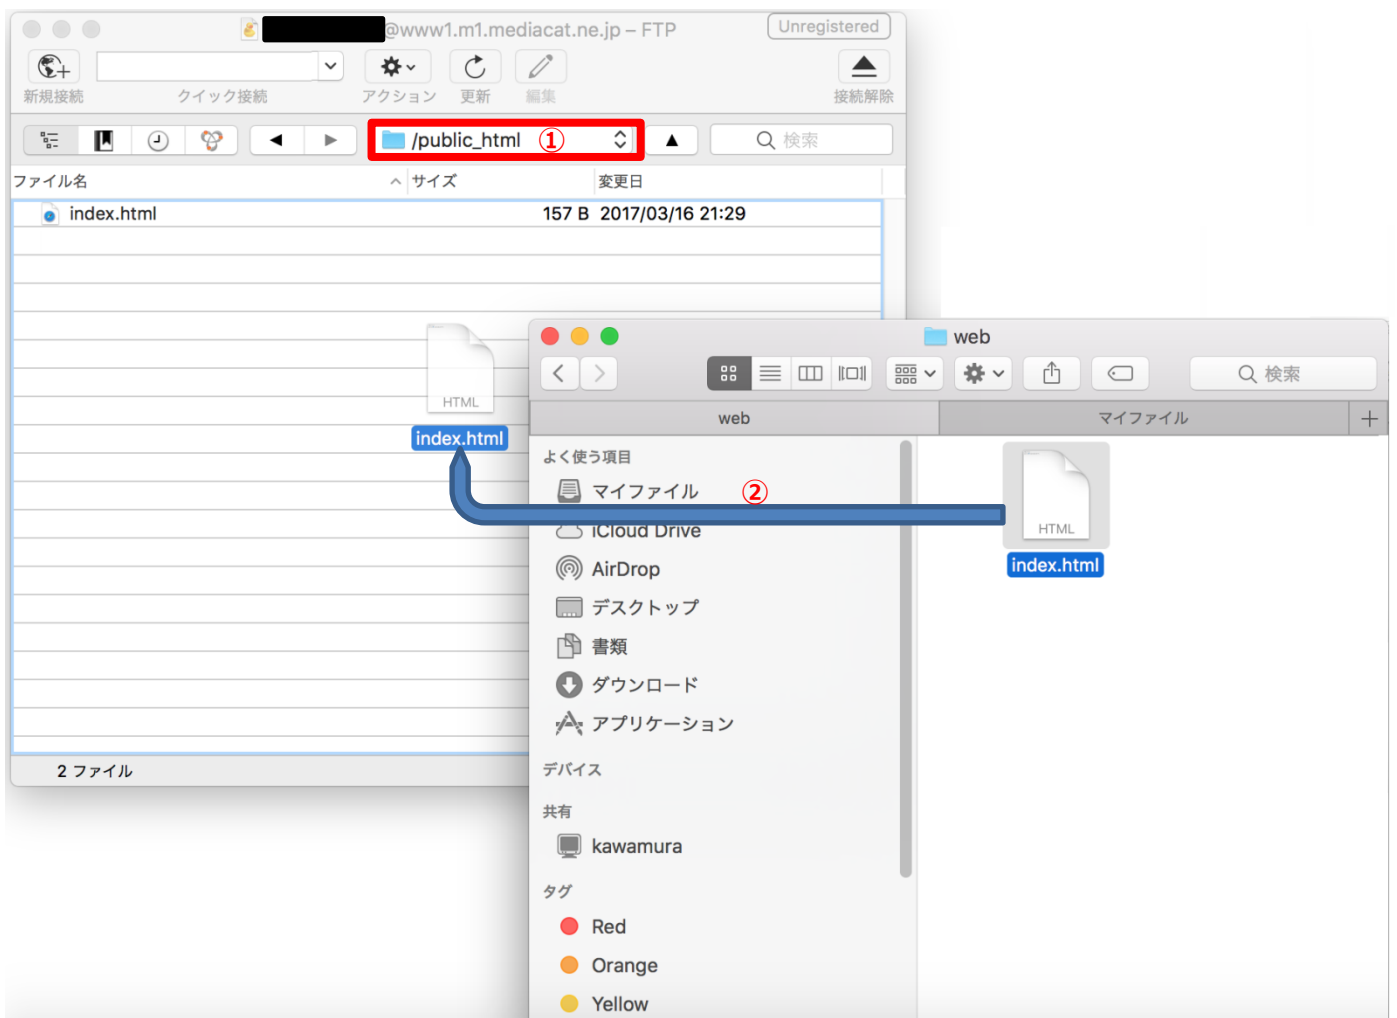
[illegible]@www1.m1.mediacat.ne.jp – FTP
Unregistered
新規接続
クイック接続
アクション
更新
編集
接続解除
/public_html ①
検索
ファイル名
サイズ
変更日
index.html 157 B 2017/03/16 21:29
HTML
index.html
2 ファイル

web
検索
web
マイファイル
+
よく使う項目
マイファイル ②
iCloud Drive
AirDrop
デスクトップ
書類
ダウンロード
アプリケーション
デバイス
共有
kawamura
タグ
Red
Orange
Yellow
HTML
index.html